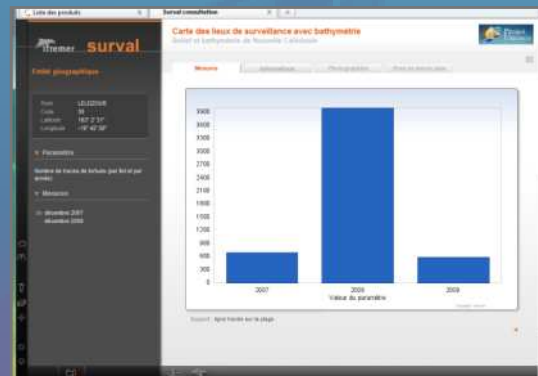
Liste des produits | Surval consultation

Ifremer surval

Entité géographique

Nom LEUZIOUR
Code 50
Latitude 167° 2' 51"
Longitude -19° 42' 58"

Paramètres

Nombre de traces de tortues (par lieu et par année)

Mesures

décembre 2007
décembre 2008

Carte des lieux de surveillance avec bathymétrie
Relief et bathymétrie de Nouvelle Calédonie

Mesures | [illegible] | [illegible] | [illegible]

3900
3600
3300
3000
2700
2400
2100
1800
1500
1200
900
600
300
0

2007 | 2008 | 2009
Valeur du paramètre

Support : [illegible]